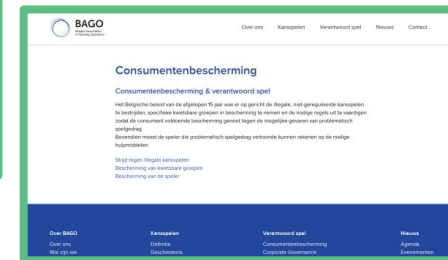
BAGO
Belgian Association of Gaming Operators

Over ons Kansspelen Verantwoord spel Nieuws Contact

Consumentenbescherming

Consumentenbescherming & verantwoord spel

Het Belgische beleid van de afgelopen 15 jaar was er op gericht de illegale, niet-gereguleerde kansspelen te bestrijden, specifieke kwetsbare groepen in bescherming te nemen en de nodige regels uit te vaardigen zodat de consument voldoende bescherming geniet tegen de mogelijke gevaren van problematisch spelgedrag.
Bovendien moest de speler die problematisch spelgedrag vertoonde kunnen rekenen op de nodige hulpmiddelen.

Strijd tegen illegale kansspelen
Bescherming van kwetsbare groepen
Bescherming van de speler

Over BAGO
Over ons
Wie zijn we

Kansspelen
Definitie
Geschiedenis

Verantwoord spel
Consumentenbescherming
Corporate Governance

Nieuws
Agenda
Evenementen